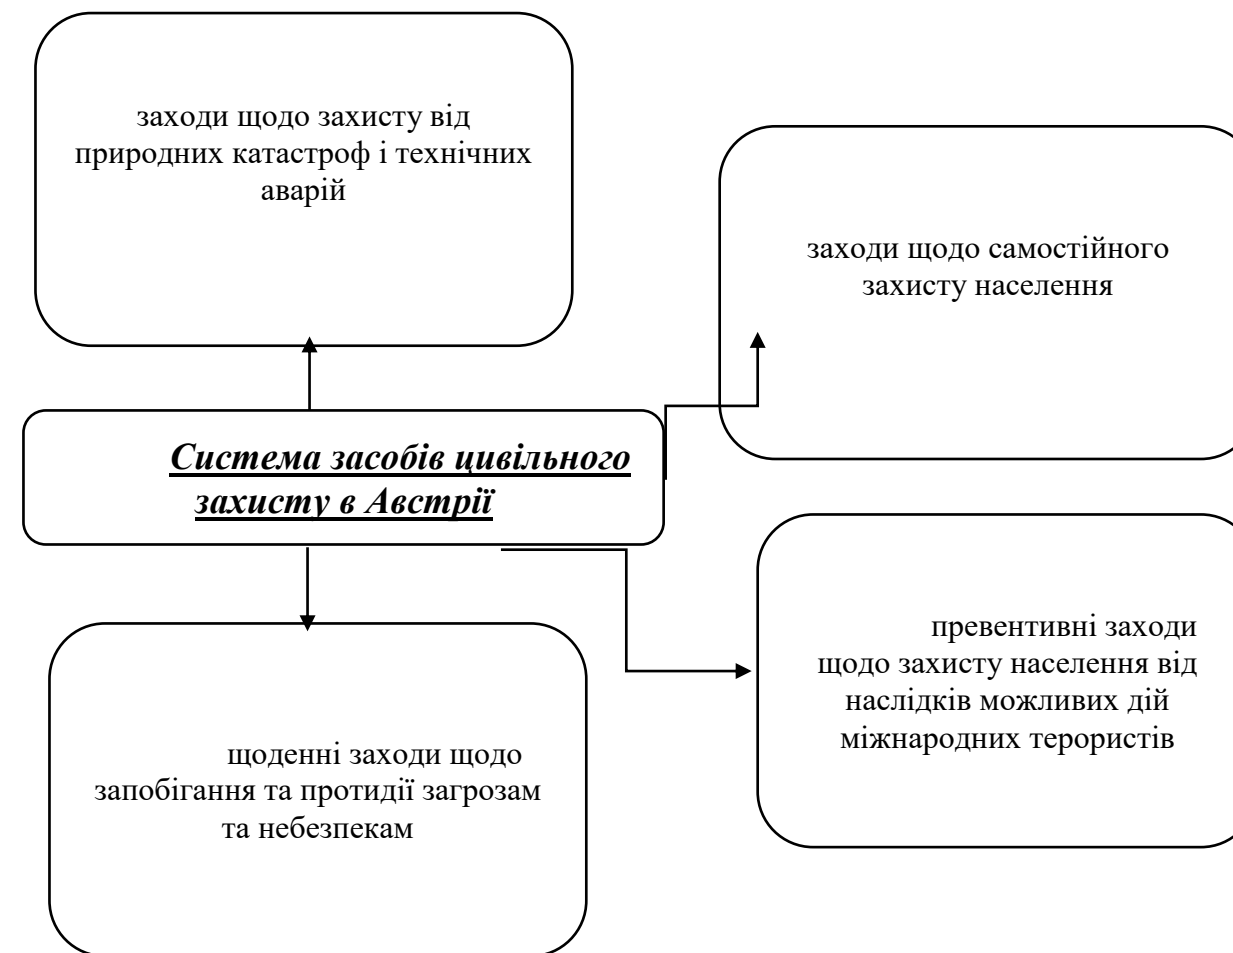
заходи щодо захисту від природних катастроф і технічних аварій

заходи щодо самостійного захисту населення

***Система засобів цивільного захисту в Австрії***

превентивні заходи щодо захисту населення від наслідків можливих дій міжнародних терористів

щоденні заходи щодо запобігання та протидії загрозам та небезпекам